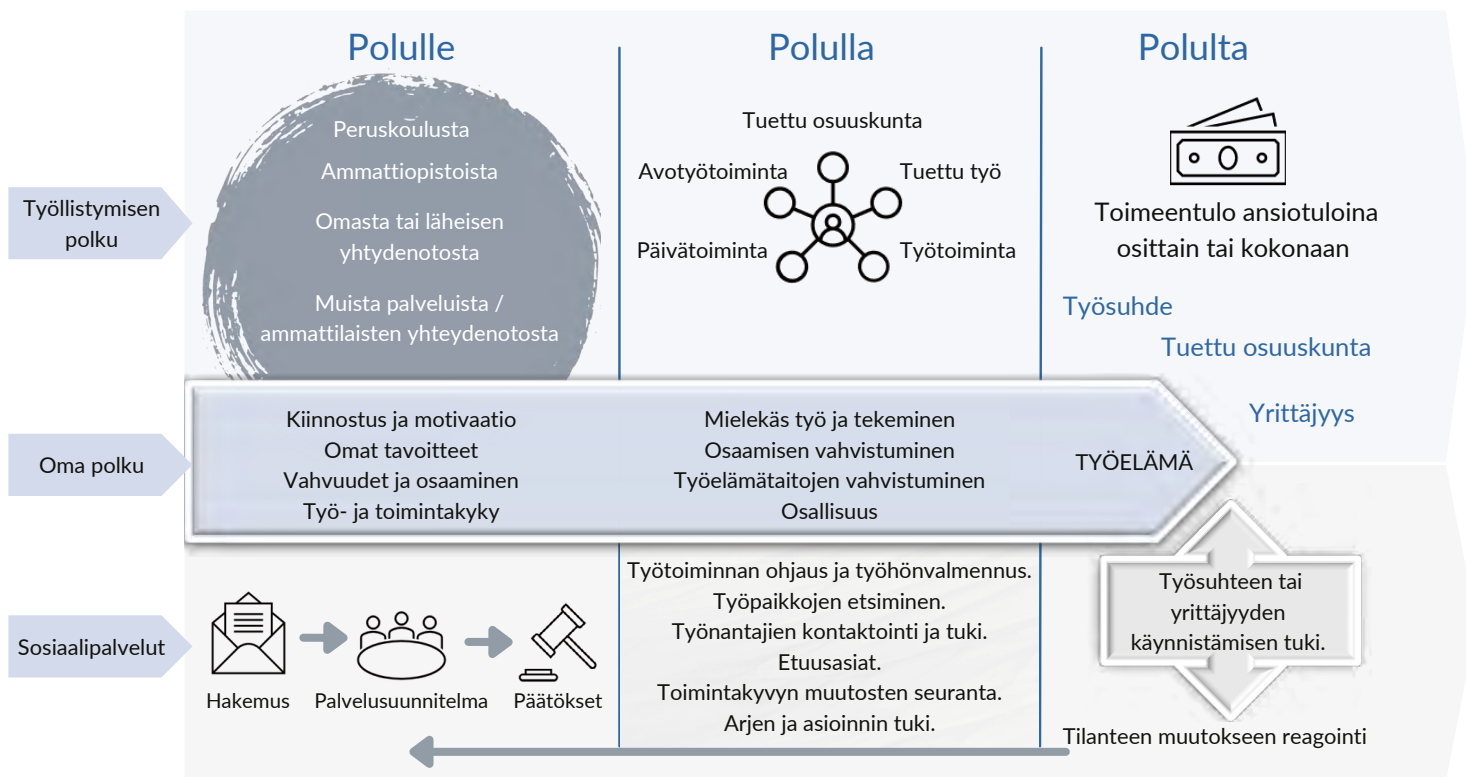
Polulle

Polulla

Polulta

Työllistymisen polku

Peruskoulusta

Ammattiopistoista

Omasta tai läheisen yhtydenotosta

Muista palveluista / ammattilaisten yhteydenotosta

Tuettu osuuskunta

Avotyötoiminta

Tuettu työ

Päivätoiminta

Työtoiminta

Toimeentulo ansiotuloina osittain tai kokonaan

Työsuhde

Tuettu osuuskunta

Yrittäjyys

Oma polku

Kiinnostus ja motivaatio
Omat tavoitteet
Vahvuudet ja osaaminen
Työ- ja toimintakyky

Mielekäs työ ja tekeminen
Osaamisen vahvistuminen
Työelämätaitojen vahvistuminen
Osallisuus

TYÖELÄMÄ

Sosiaalipalvelut

Hakemus

Palvelusuunnitelma

Päätökset

Työtoiminnan ohjaus ja työhönvalmennus.
Työpaikkojen etsiminen.
Työnantajien kontaktointi ja tuki.
Etuusasiat.
Toimintakyvyn muutosten seuranta.
Arjen ja asioinnin tuki.

Työsuhteen tai yrittäjyyden käynnistämisen tuki.

Tilanteen muutokseen reagointi